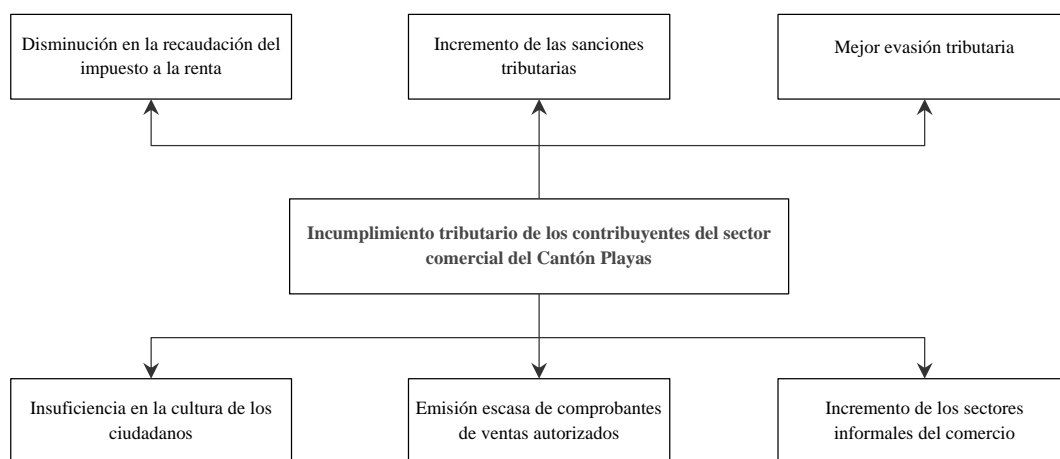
Disminución en la recaudación del impuesto a la renta

Incremento de las sanciones tributarias

Mejor evasión tributaria

Incumplimiento tributario de los contribuyentes del sector comercial del Cantón Playas

Insuficiencia en la cultura de los ciudadanos

Emisión escasa de comprobantes de ventas autorizados

Incremento de los sectores informales del comercio